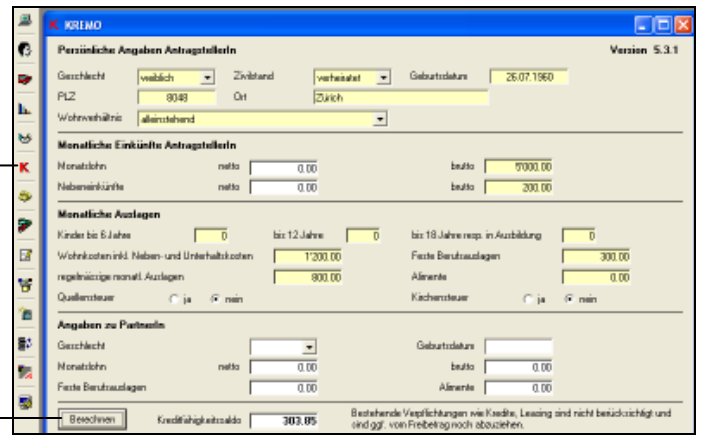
KREMO

Persönliche Angaben AntragstellerIn

Version 5.3.1

Geschlecht weiblich Zivilstand verheiratet Geburtsdatum 26.07.1960

PLZ 8048 Ort Zürich

Wohnverhältnis alleinstehend

Monatliche Einkünfte AntragstellerIn

Monatslohn netto 0.00 brutto 5'000.00

Nebeneinkünfte netto 0.00 brutto 200.00

Monatliche Auslagen

Kinder bis 6 Jahre 0 bis 12 Jahre 0 bis 18 Jahre resp. in Ausbildung 0

Wohnkosten inkl. Neben- und Unterhaltskosten 1'200.00 Feste Berufsauslagen 300.00

regelmässige monatl. Auslagen 800.00 Alimente 0.00

Quellensteuer ja nein Kirchensteuer ja nein

Angaben zu PartnerIn

Geschlecht Geburtsdatum

Monatslohn netto 0.00 brutto 0.00

Feste Berufsauslagen 0.00 Alimente 0.00

Berechnen Kreditfähigkeitssaldo 303.85 Bestehende Verpflichtungen wie Kredite, Leasing sind nicht berücksichtigt und sind ggf. vom Freibetrag noch abzuziehen.